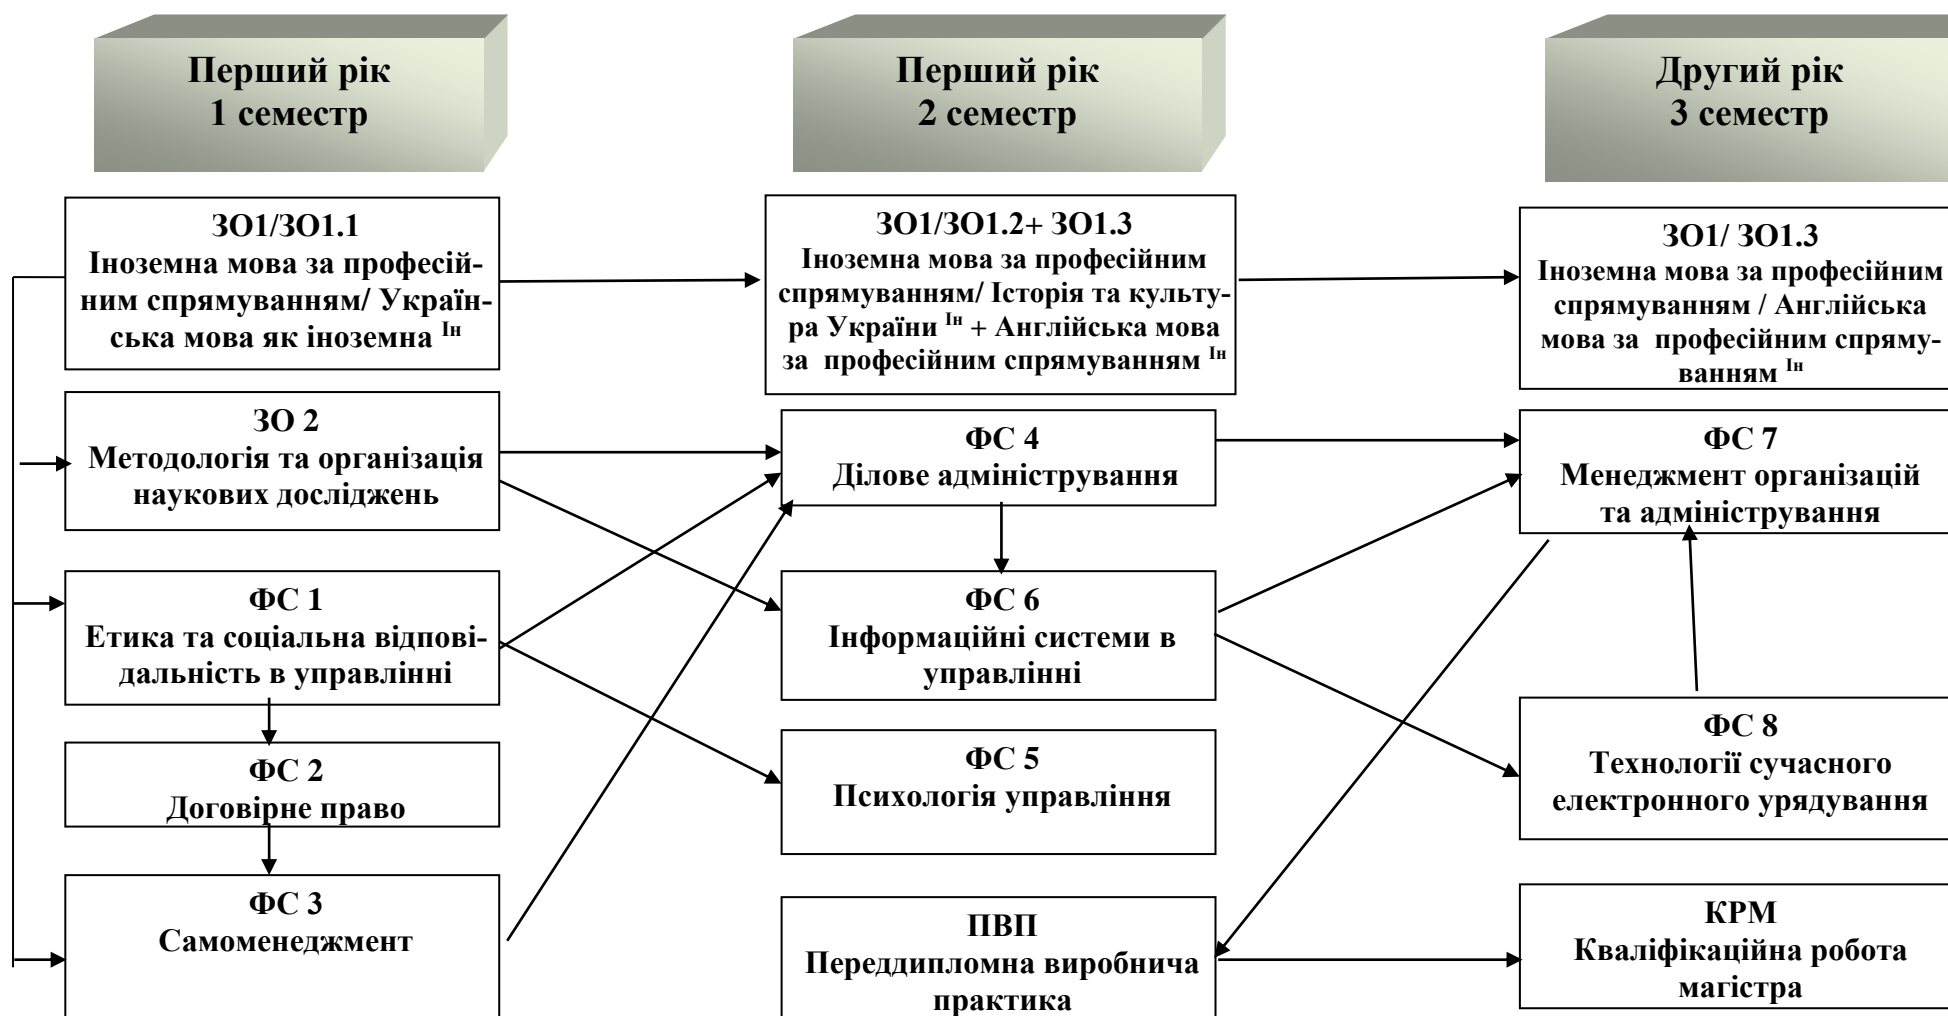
Перший рік
1 семестр

Перший рік
2 семестр

Другий рік
3 семестр

ЗО1/ЗО1.1
Іноземна мова за професійним спрямуванням/ Українська мова як іноземна $^{Ін}$

ЗО1/ЗО1.2+ ЗО1.3
Іноземна мова за професійним спрямуванням/ Історія та культура України $^{Ін}$ + Англійська мова за професійним спрямуванням $^{Ін}$

ЗО1/ ЗО1.3
Іноземна мова за професійним спрямуванням / Англійська мова за професійним спрямуванням $^{Ін}$

ЗО 2
Методологія та організація наукових досліджень

ФС 4
Ділове адміністрування

ФС 7
Менеджмент організацій та адміністрування

ФС 1
Етика та соціальна відповідальність в управлінні

ФС 6
Інформаційні системи в управлінні

ФС 8
Технології сучасного електронного урядування

ФС 2
Договірне право

ФС 5
Психологія управління

ФС 3
Самоменеджмент

ПВП
Переддипломна виробнича практика

КРМ
Кваліфікаційна робота магістра